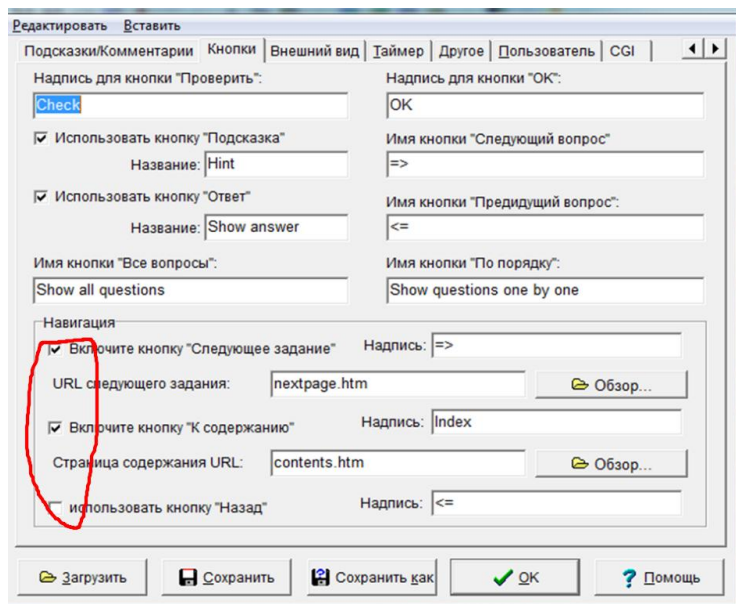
Редактировать Вставить

Подсказки/Комментарии | Кнопки | Внешний вид | Таймер | Другое | Пользователь | CGI

Надпись для кнопки "Проверить":
Check

Надпись для кнопки "OK":
OK

Использовать кнопку "Подсказка"
Название: Hint

Имя кнопки "Следующий вопрос"
=>

Использовать кнопку "Ответ"
Название: Show answer

Имя кнопки "Предидущий вопрос":
<=

Имя кнопки "Все вопросы":
Show all questions

Имя кнопки "По порядку":
Show questions one by one

Навигация

Включите кнопку "Следующее задание"
Надпись: =>

URL следующего задания: nextpage.htm
Обзор...

Включите кнопку "К содержанию"
Надпись: Index

Страница содержания URL: contents.htm
Обзор...

использовать кнопку "Назад"
Надпись: <=

Загрузить | Сохранить | Сохранить как | OK | Помощь